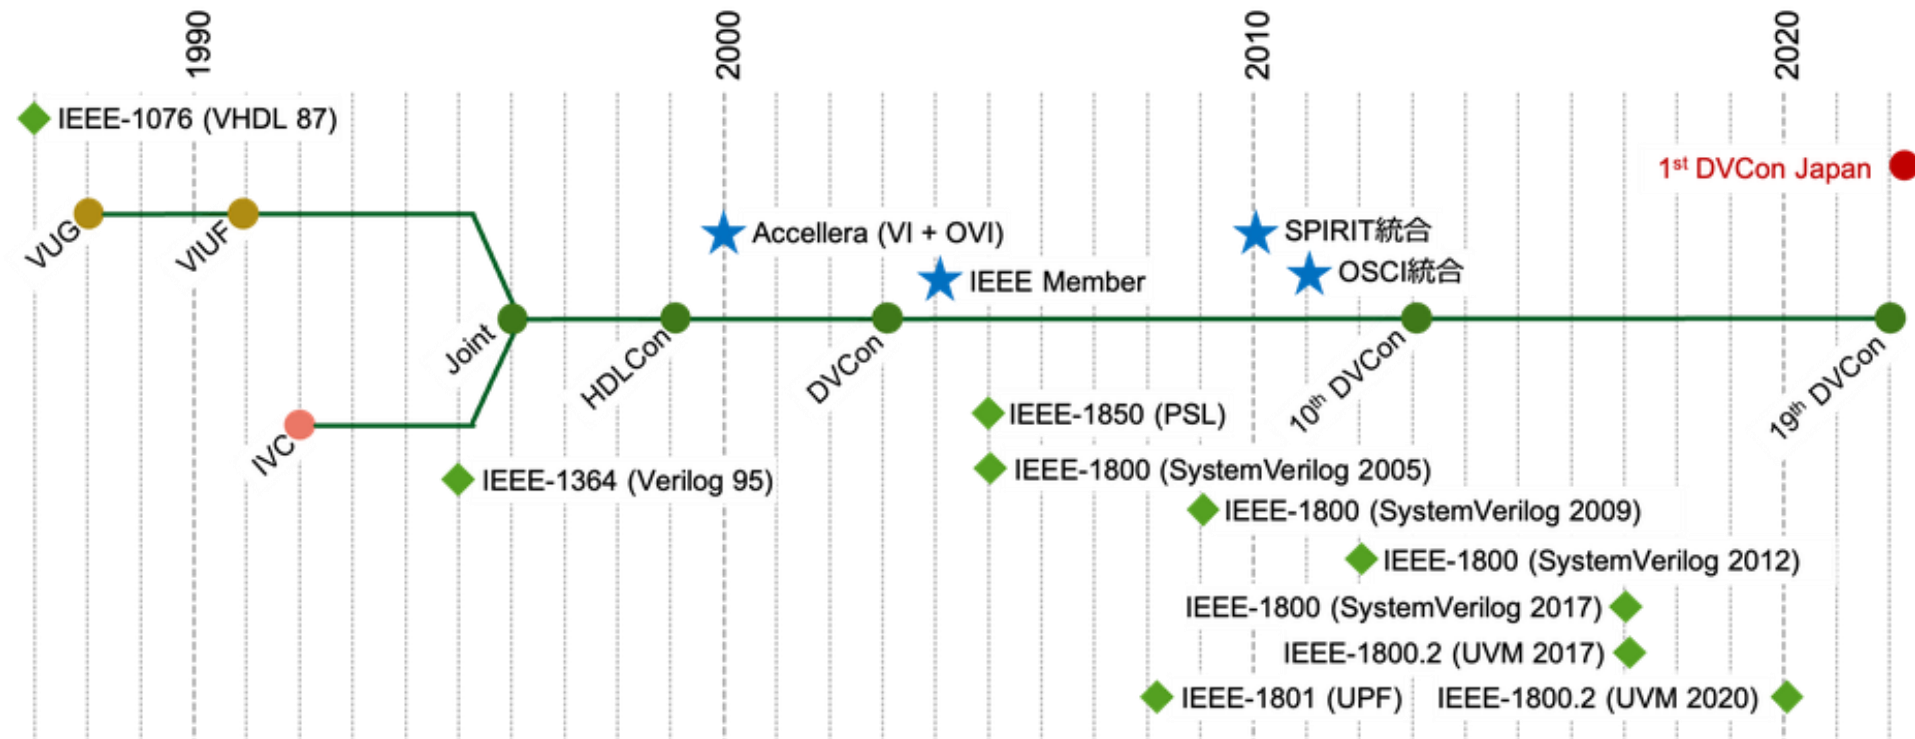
1990

2000

2010

2020

IEEE-1076 (VHDL 87)

1st DVCon Japan

VUG

VIUF

Accellera (VI + OVI)

SPIRIT統合

OSCI統合

IEEE Member

Joint

HDLCon

DVCon

10th DVCon

19th DVCon

IVC

IEEE-1850 (PSL)

IEEE-1364 (Verilog 95)

IEEE-1800 (SystemVerilog 2005)

IEEE-1800 (SystemVerilog 2009)

IEEE-1800 (SystemVerilog 2012)

IEEE-1800 (SystemVerilog 2017)

IEEE-1800.2 (UVM 2017)

IEEE-1801 (UPF)

IEEE-1800.2 (UVM 2020)